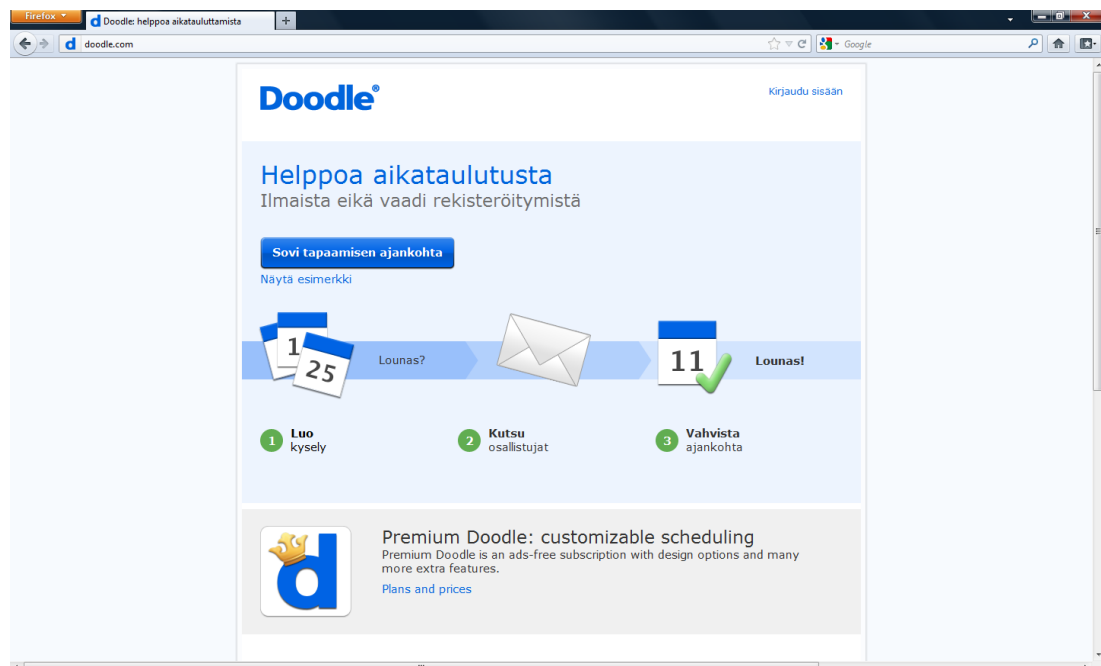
Firefox

Doodle: helppoa aikatauluttamista

+

doodle.com

Google

Doodle®

Kirjaudu sisään

Helppoa aikataulutusta

Ilmaista eikä vaadi rekisteröitymistä

Sovi tapaamisen ajankohta

Näytä esimerkki

1

25

Lounas?

11

Lounas!

1 Luo kysely

2 Kutsu osallistujat

3 Vahvista ajankohta

Premium Doodle: customizable scheduling

Premium Doodle is an ads-free subscription with design options and many more extra features.

Plans and prices